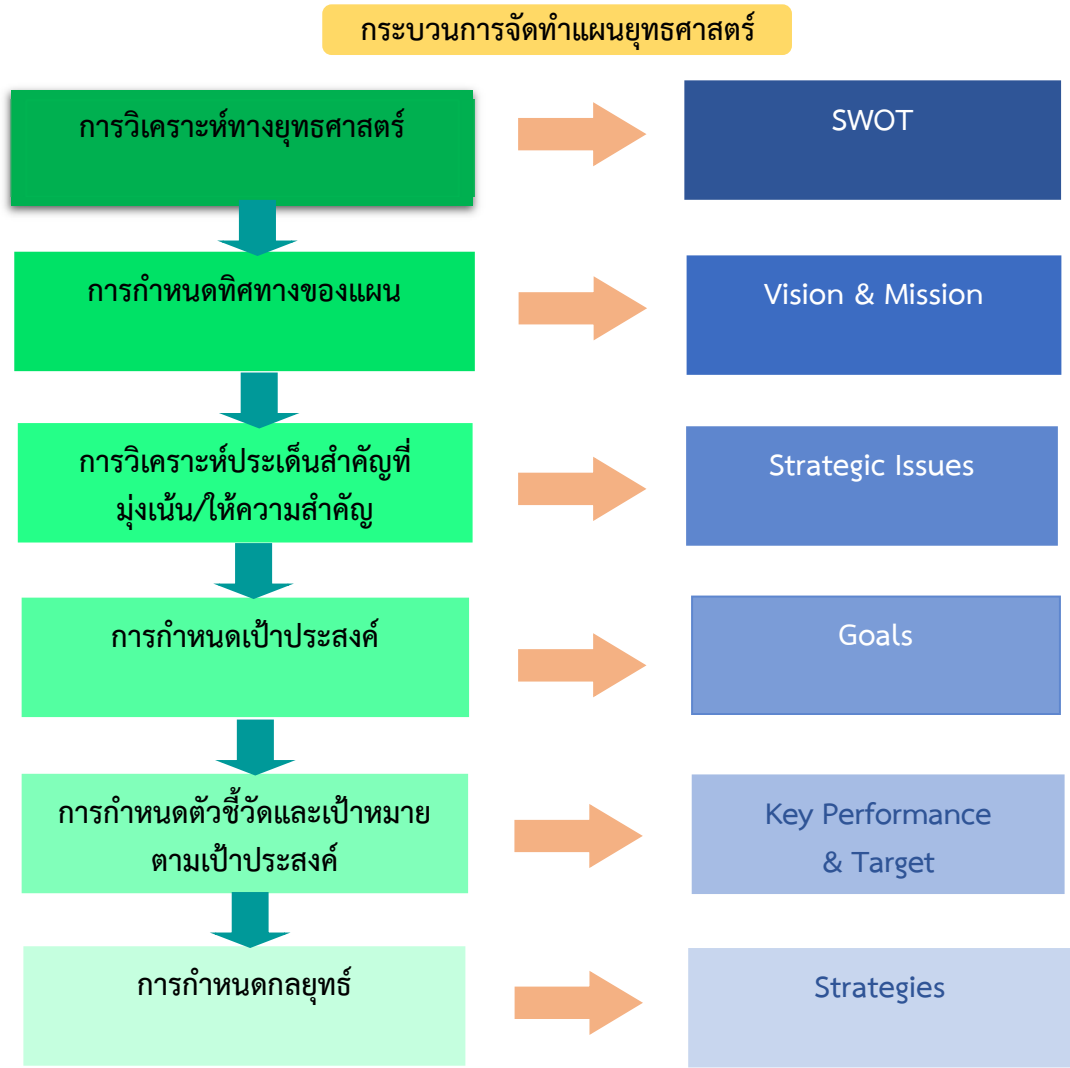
กระบวนการจัดทำแผนยุทธศาสตร์

การวิเคราะห์ทางยุทธศาสตร์

SWOT

การกำหนดทิศทางของแผน

Vision & Mission

การวิเคราะห์ประเด็นสำคัญที่มุ่งเน้น/ให้ความสำคัญ

Strategic Issues

การกำหนดเป้าประสงค์

Goals

การกำหนดตัวชี้วัดและเป้าหมายตามเป้าประสงค์

Key Performance & Target

การกำหนดกลยุทธ์

Strategies